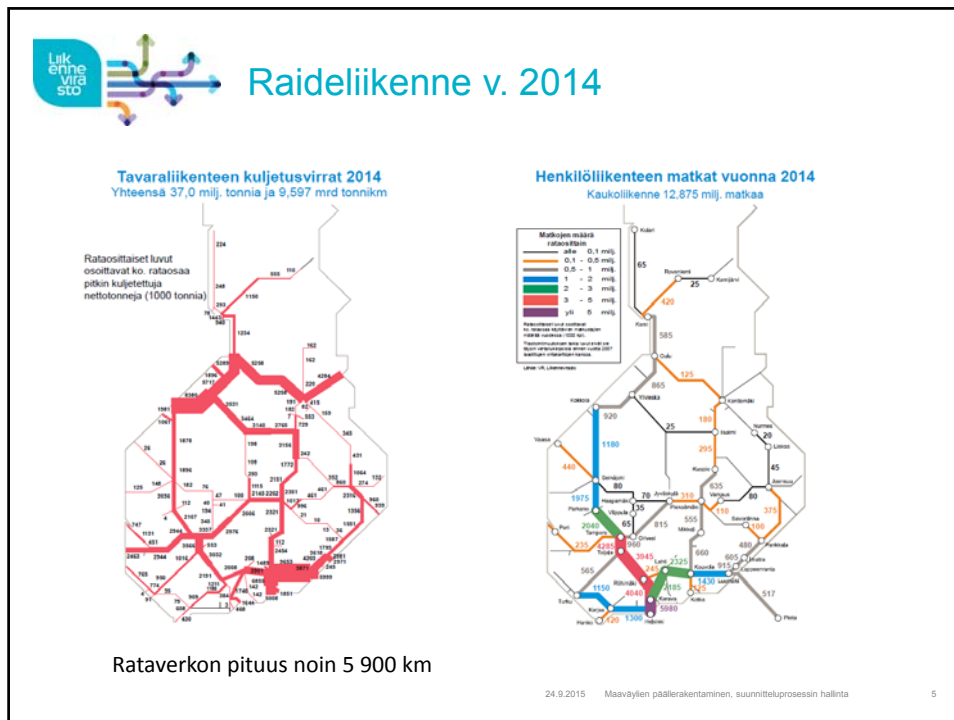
Liikennevirasto

Raideliikenne v. 2014

Tavaraliikenteen kuljetusvirrat 2014
Yhteensä 37,0 milj. tonnia ja 9,597 mrd tonnikm

Rataosittaiset luvut osoittavat ko. rataosaa pitkin kuljetettuja nettotonneja (1000 tonnia)

Henkilöliikenteen matkat vuonna 2014
Kaukoliikenne 12,875 milj. matkaa

Matkojen määrä rataosittain
alle 0,1 milj.
0,1 - 0,5 milj.
0,5 - 1 milj.
1 - 2 milj.
2 - 3 milj.
3 - 5 milj.
yli 5 milj.

65
420
585
865
125
920
180
1180
25
295
20
440
45
635
80
1975
80
70
310
375
35
110
100
2040
65
815
555
235
4285
960
3945
660
245
2325
565
665
915
185
1430
1150
4040
517
5980
120
1300

Rataverkon pituus noin 5 900 km

24.9.2015 Maaväylien päällerakentaminen, suunnitteluprosessin hallinta 5